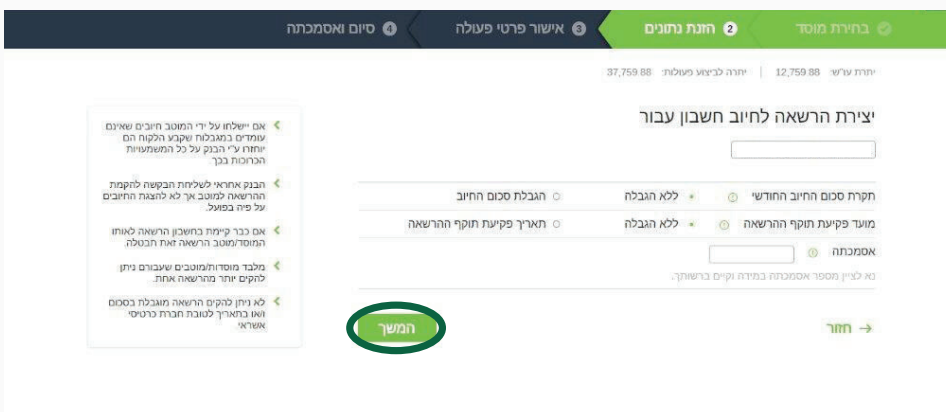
בחירת מוסד
2 הזנת נתונים
3 אישור פרטי פעולה
4 סיום ואסמכתה

יתרת עו"ש: 12,759.88 | יתרה לביצוע פעולות: 37,759.88

יצירת הרשאה לחיוב חשבון עבור

תקרת סכום החיוב החודשי
ללא הגבלה
הגבלת סכום החיוב

מועד פקיעת תוקף ההרשאה
ללא הגבלה
תאריך פקיעת תוקף ההרשאה

אסמכתה

נא לציין מספר אסמכתה במידה וקיים ברשותך.

המשך

חזור

אם יישלחו על ידי המוטב חיובים שאינם עומדים במגבלות שקבע הלקוח הם יוחזרו ע"י הבנק על כל המשמעויות הכרוכות בכך

הבנק אחראי לשליחת הבקשה להקמת ההרשאה למוטב אך לא להוצאת החיובים על פיה בפועל.

אם כבר קיימת בחשבון הרשאה לאותו המוסד/מוטב הרשאה זאת תבוטל.

מלבד מוסדות/מוטבים שעבורם ניתן להקים יותר מהרשאה אחת.

לא ניתן להקים הרשאה מוגבלת בסכום ו/או בתאריך לטובת חברת כרטיסי אשראי